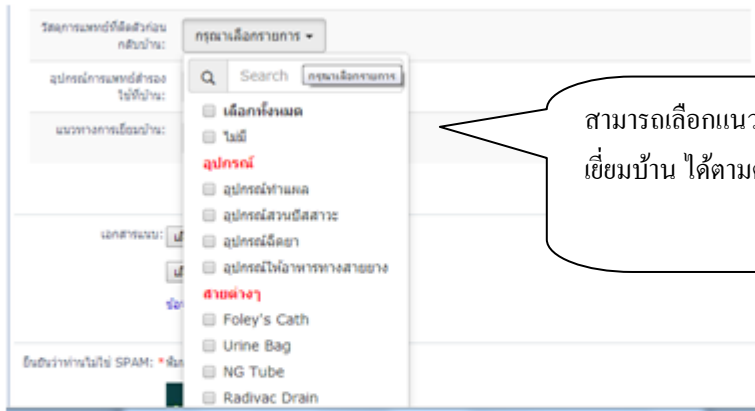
วัสดุการแพทย์ที่ติดตัวก่อนกลับบ้าน: กรุณาเลือกรายการ ▾

อุปกรณ์การแพทย์สำรองใช้ที่บ้าน:

แนวทางการเยี่ยมบ้าน:

Search กรุณาเลือกรายการ

เลือกทั้งหมด

ไม่มี

อุปกรณ์

อุปกรณ์ทำแผล

อุปกรณ์สวนปัสสาวะ

อุปกรณ์ฉีดยา

อุปกรณ์ให้อาหารทางสายยาง

สายต่างๆ

Foley's Cath

Urine Bag

NG Tube

Radivac Drain

เอกสารแนบ: เ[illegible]

เ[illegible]

ข้อ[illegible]

ยืนยันว่าท่านไม่ใช่ SPAM: *พิ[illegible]

สามารถเลือกแนว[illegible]
เยี่ยมบ้าน ได้ตาม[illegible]